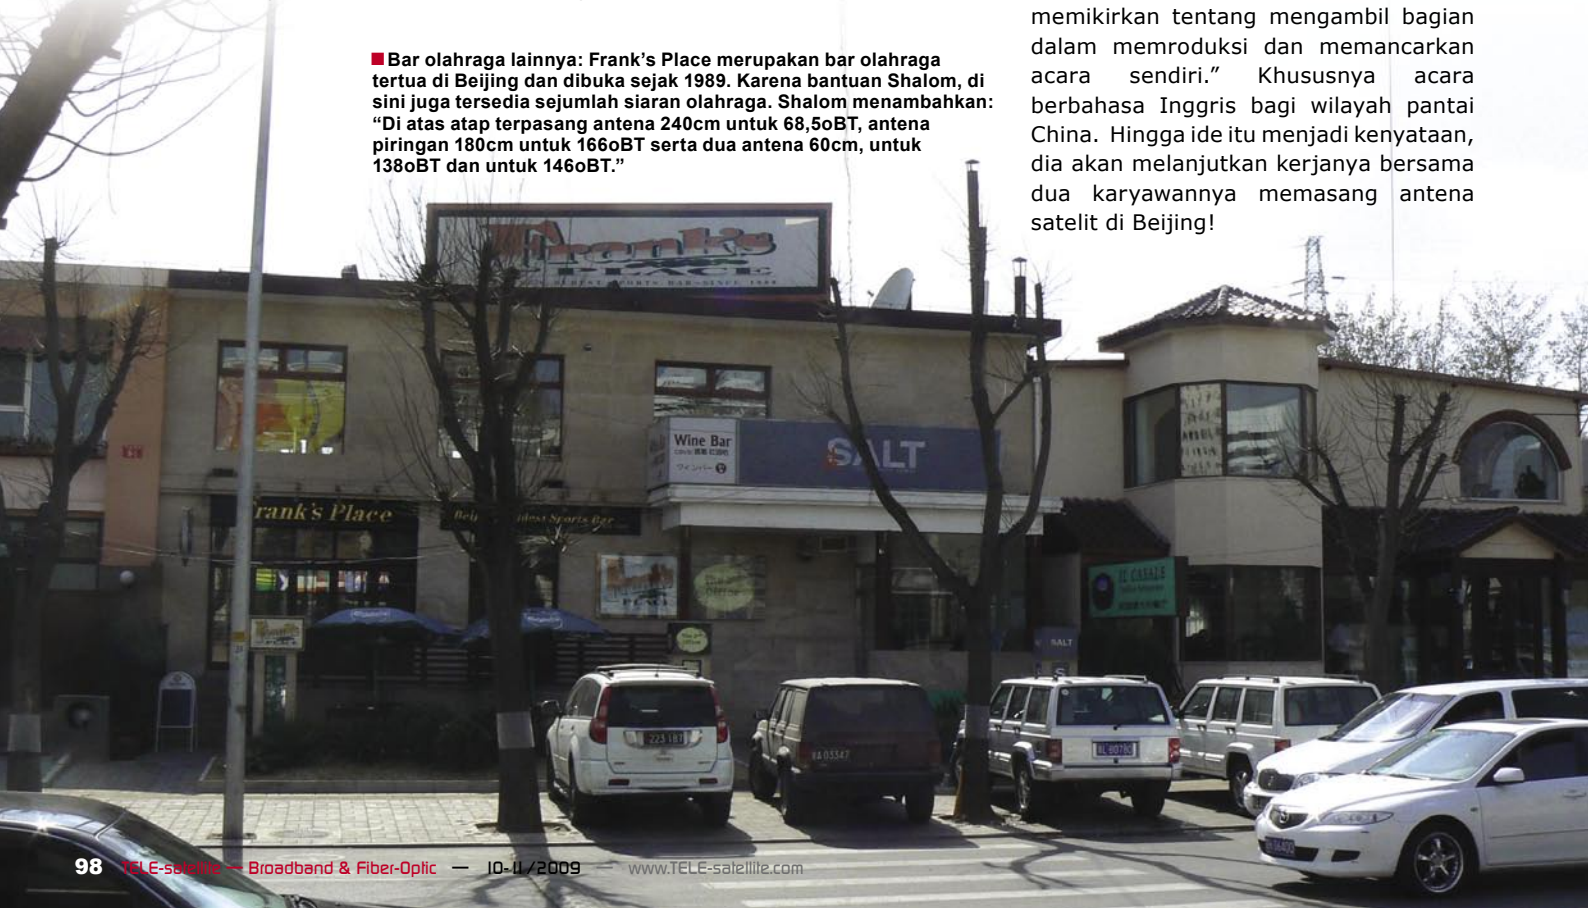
Bar olahraga lainnya: Frank's Place merupakan bar olahraga tertua di Beijing dan dibuka sejak 1989. Karena bantuan Shalom, di sini juga tersedia sejumlah siaran olahraga. Shalom menambahkan: "Di atas atap terpasang antena 240cm untuk 68,5oBT, antena piringan 180cm untuk 166oBT serta dua antena 60cm, untuk 138oBT dan untuk 146oBT."

memikirkan tentang mengambil bagian dalam memroduksi dan memancarkan acara sendiri." Khususnya acara berbahasa Inggris bagi wilayah pantai China. Hingga ide itu menjadi kenyataan, dia akan melanjutkan kerjanya bersama dua karyawannya memasang antena satelit di Beijing!

Frank's PLACE

Wine Bar

SALT

Frank's Place

Beijing's Oldest Sports Bar

SALT

IL CASALE

98 TELE-satellite — Broadband & Fiber-Optic — 10-11/2009 — www.TELE-satellite.com